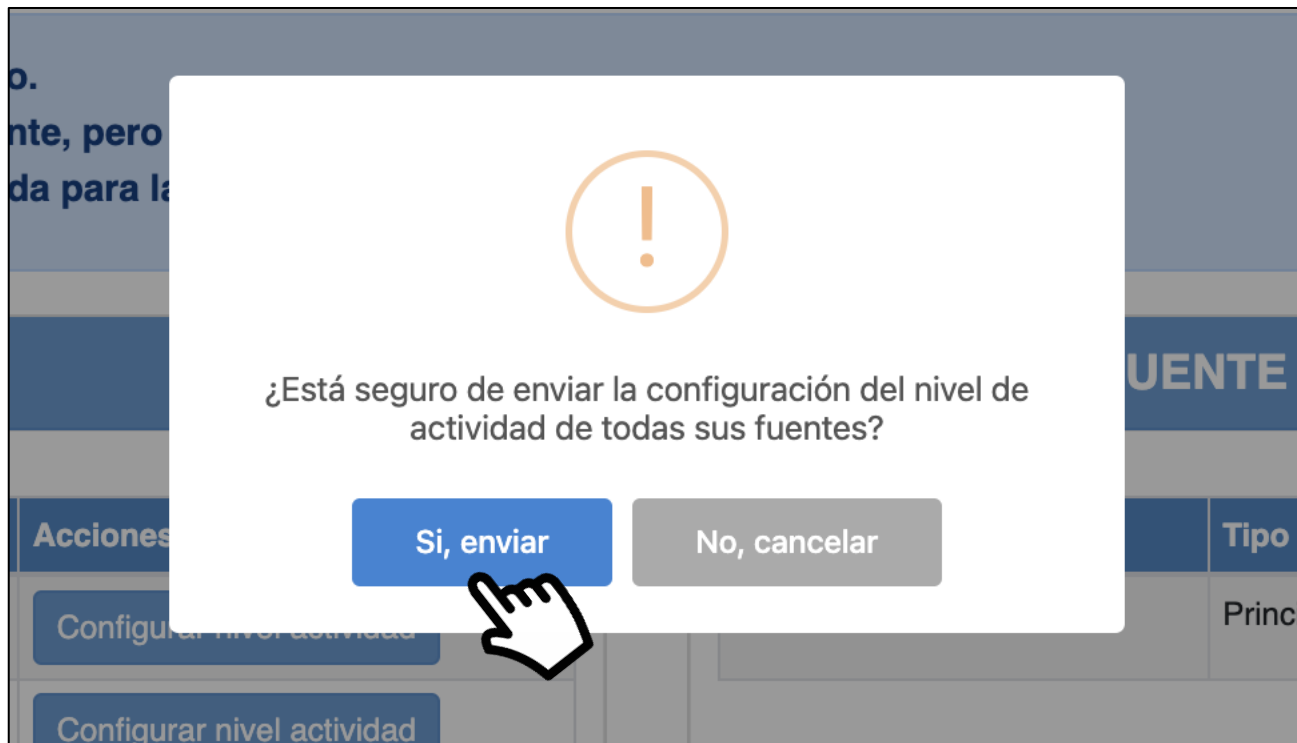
o.
nte, pero
da para la

!

¿Está seguro de enviar la configuración del nivel de actividad de todas sus fuentes?

Si, enviar

No, cancelar

UENTE

Acciones

Tipo

Configurar nivel actividad

Princ

Configurar nivel actividad